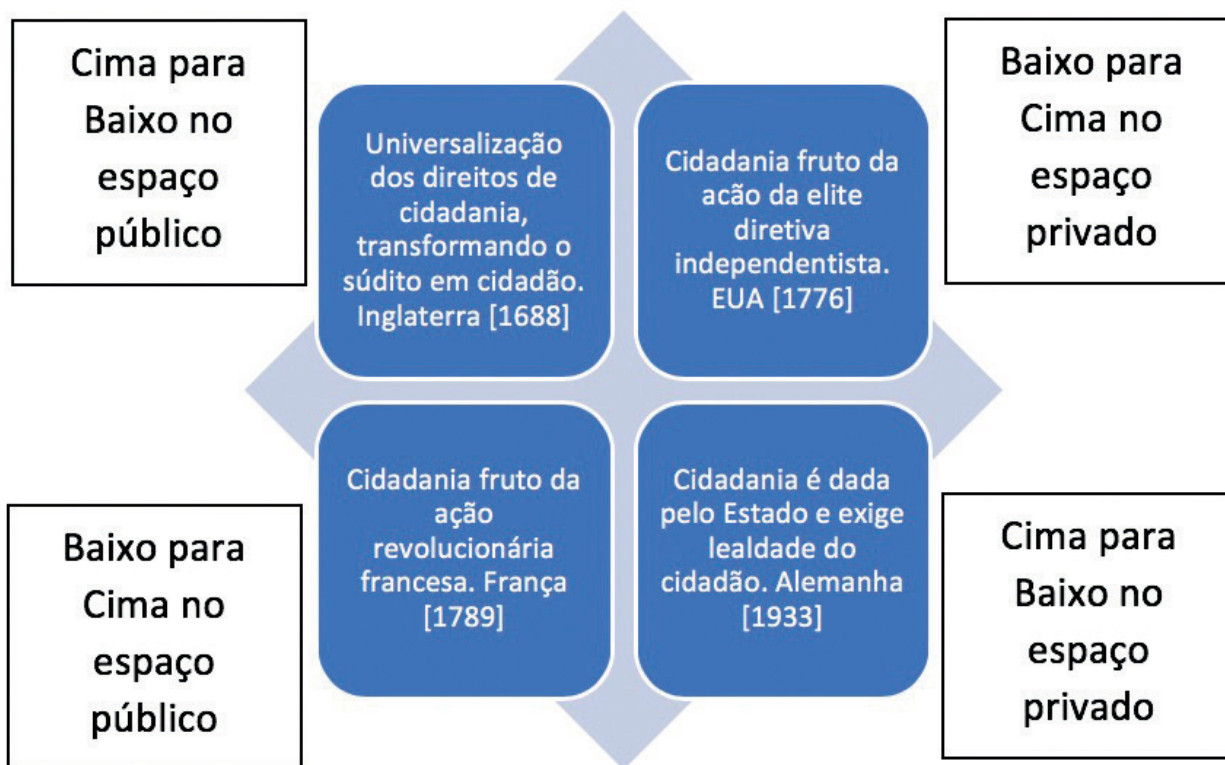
Cima para Baixo no espaço público

Universalização dos direitos de cidadania, transformando o súdito em cidadão. Inglaterra [1688]

Cidadania fruto da acão da elite diretiva independentista. EUA [1776]

Baixo para Cima no espaço privado

Baixo para Cima no espaço público

Cidadania fruto da ação revolucionária francesa. França [1789]

Cidadania é dada pelo Estado e exige lealdade do cidadão. Alemanha [1933]

Cima para Baixo no espaço privado